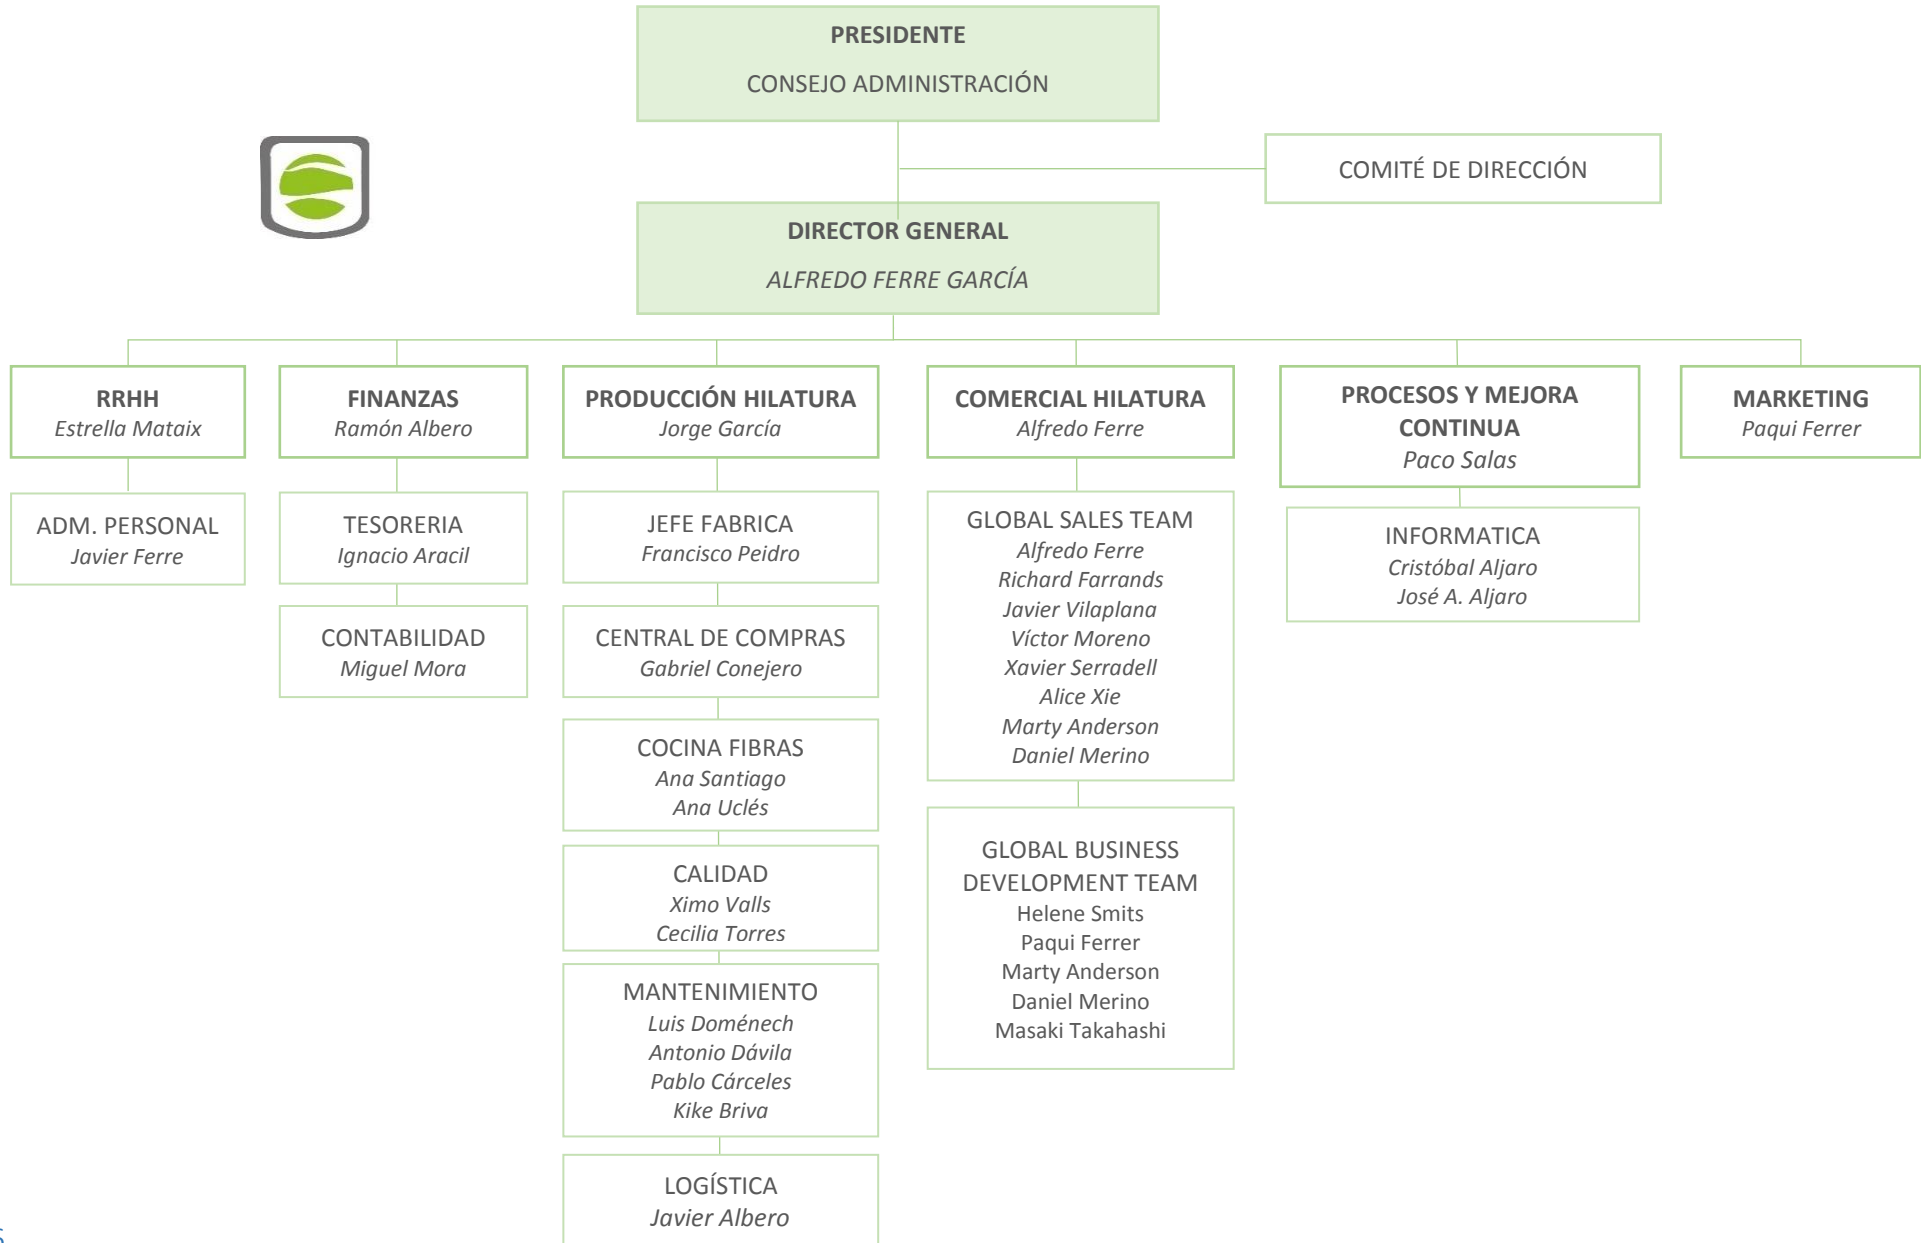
PRESIDENTE
CONSEJO ADMINISTRACIÓN

COMITÉ DE DIRECCIÓN

DIRECTOR GENERAL
ALFREDO FERRE GARCÍA

RRHH
Estrella Mataix

ADM. PERSONAL
Javier Ferre

FINANZAS
Ramón Albero

TESORERIA
Ignacio Aracil

CONTABILIDAD
Miguel Mora

PRODUCCIÓN HILATURA
Jorge García

JEFE FABRICA
Francisco Peidro

CENTRAL DE COMPRAS
Gabriel Conejero

COCINA FIBRAS
Ana Santiago
Ana Uclés

CALIDAD
Ximo Valls
Cecilia Torres

MANTENIMIENTO
Luis Doménech
Antonio Dávila
Pablo Cárceles
Kike Briva

LOGÍSTICA
Javier Albero

COMERCIAL HILATURA
Alfredo Ferre

GLOBAL SALES TEAM
Alfredo Ferre
Richard Farrands
Javier Vilaplana
Víctor Moreno
Xavier Serradell
Alice Xie
Marty Anderson
Daniel Merino

GLOBAL BUSINESS DEVELOPMENT TEAM
Helene Smits
Paqui Ferrer
Marty Anderson
Daniel Merino
Masaki Takahashi

PROCESOS Y MEJORA CONTINUA
Paco Salas

INFORMATICA
Cristóbal Aljaro
José A. Aljaro

MARKETING
Paqui Ferrer